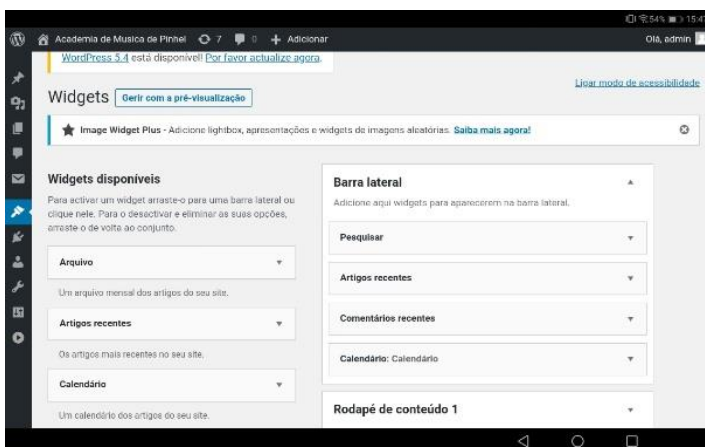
54% 15:47

Academia de Musica de Pinhel 7 0 + Adicionar

Olá, admin

WordPress 5.4 está disponível! Por favor actualize agora.

Widgets Gerir com a pré-visualização

Ligar modo de acessibilidade

Image Widget Plus - Adicione lightbox, apresentações e widgets de imagens aleatórias. Saiba mais agora!

Widgets disponíveis

Para activar um widget arraste-o para uma barra lateral ou clique nele. Para o desactivar e eliminar as suas opções, arraste-o de volta ao conjunto.

Arquivo

Um arquivo mensal dos artigos do seu site.

Artigos recentes

Os artigos mais recentes no seu site.

Calendário

Um calendário dos artigos do seu site.

Barra lateral

Adicione aqui widgets para aparecerem na barra lateral.

Pesquisar

Artigos recentes

Comentários recentes

Calendário: Calendário

Rodapé de conteúdo 1